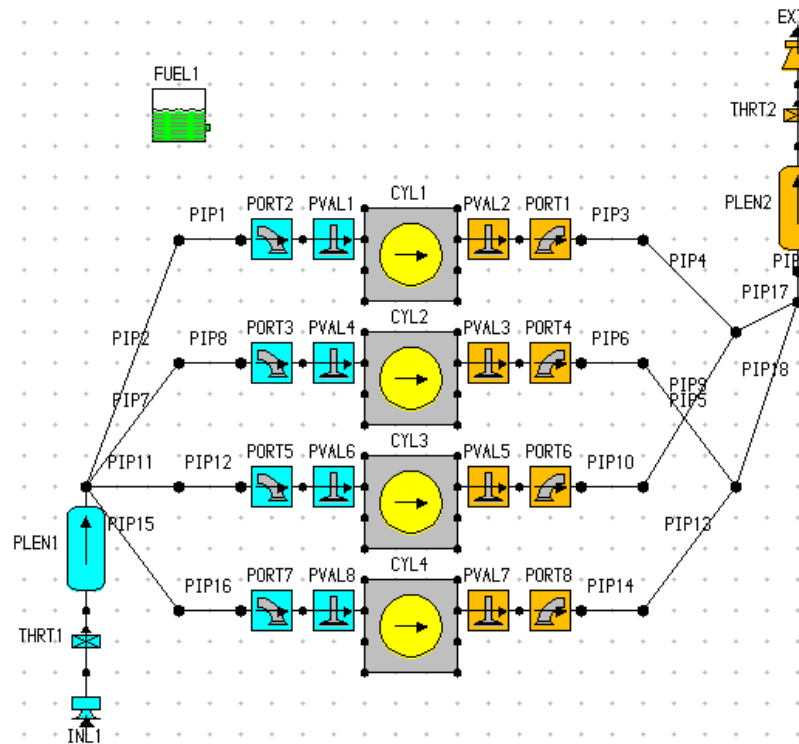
EXT

FUEL1

THRT2

PLEN2

PIP1
PORT2
PVAL1
CYL1
PVAL2
PORT1
PIP3

PIP4

PIP

PIP17

PIP2
PIP8
PORT3
PVAL4
CYL2
PVAL3
PORT4
PIP6

PIP18

PIP7

PIP9
PIP5

PIP11
PIP12
PORT5
PVAL6
CYL3
PVAL5
PORT6
PIP10

PLEN1
PIP15

PIP13

PIP16
PORT7
PVAL8
CYL4
PVAL7
PORT8
PIP14

THRT1

INL1